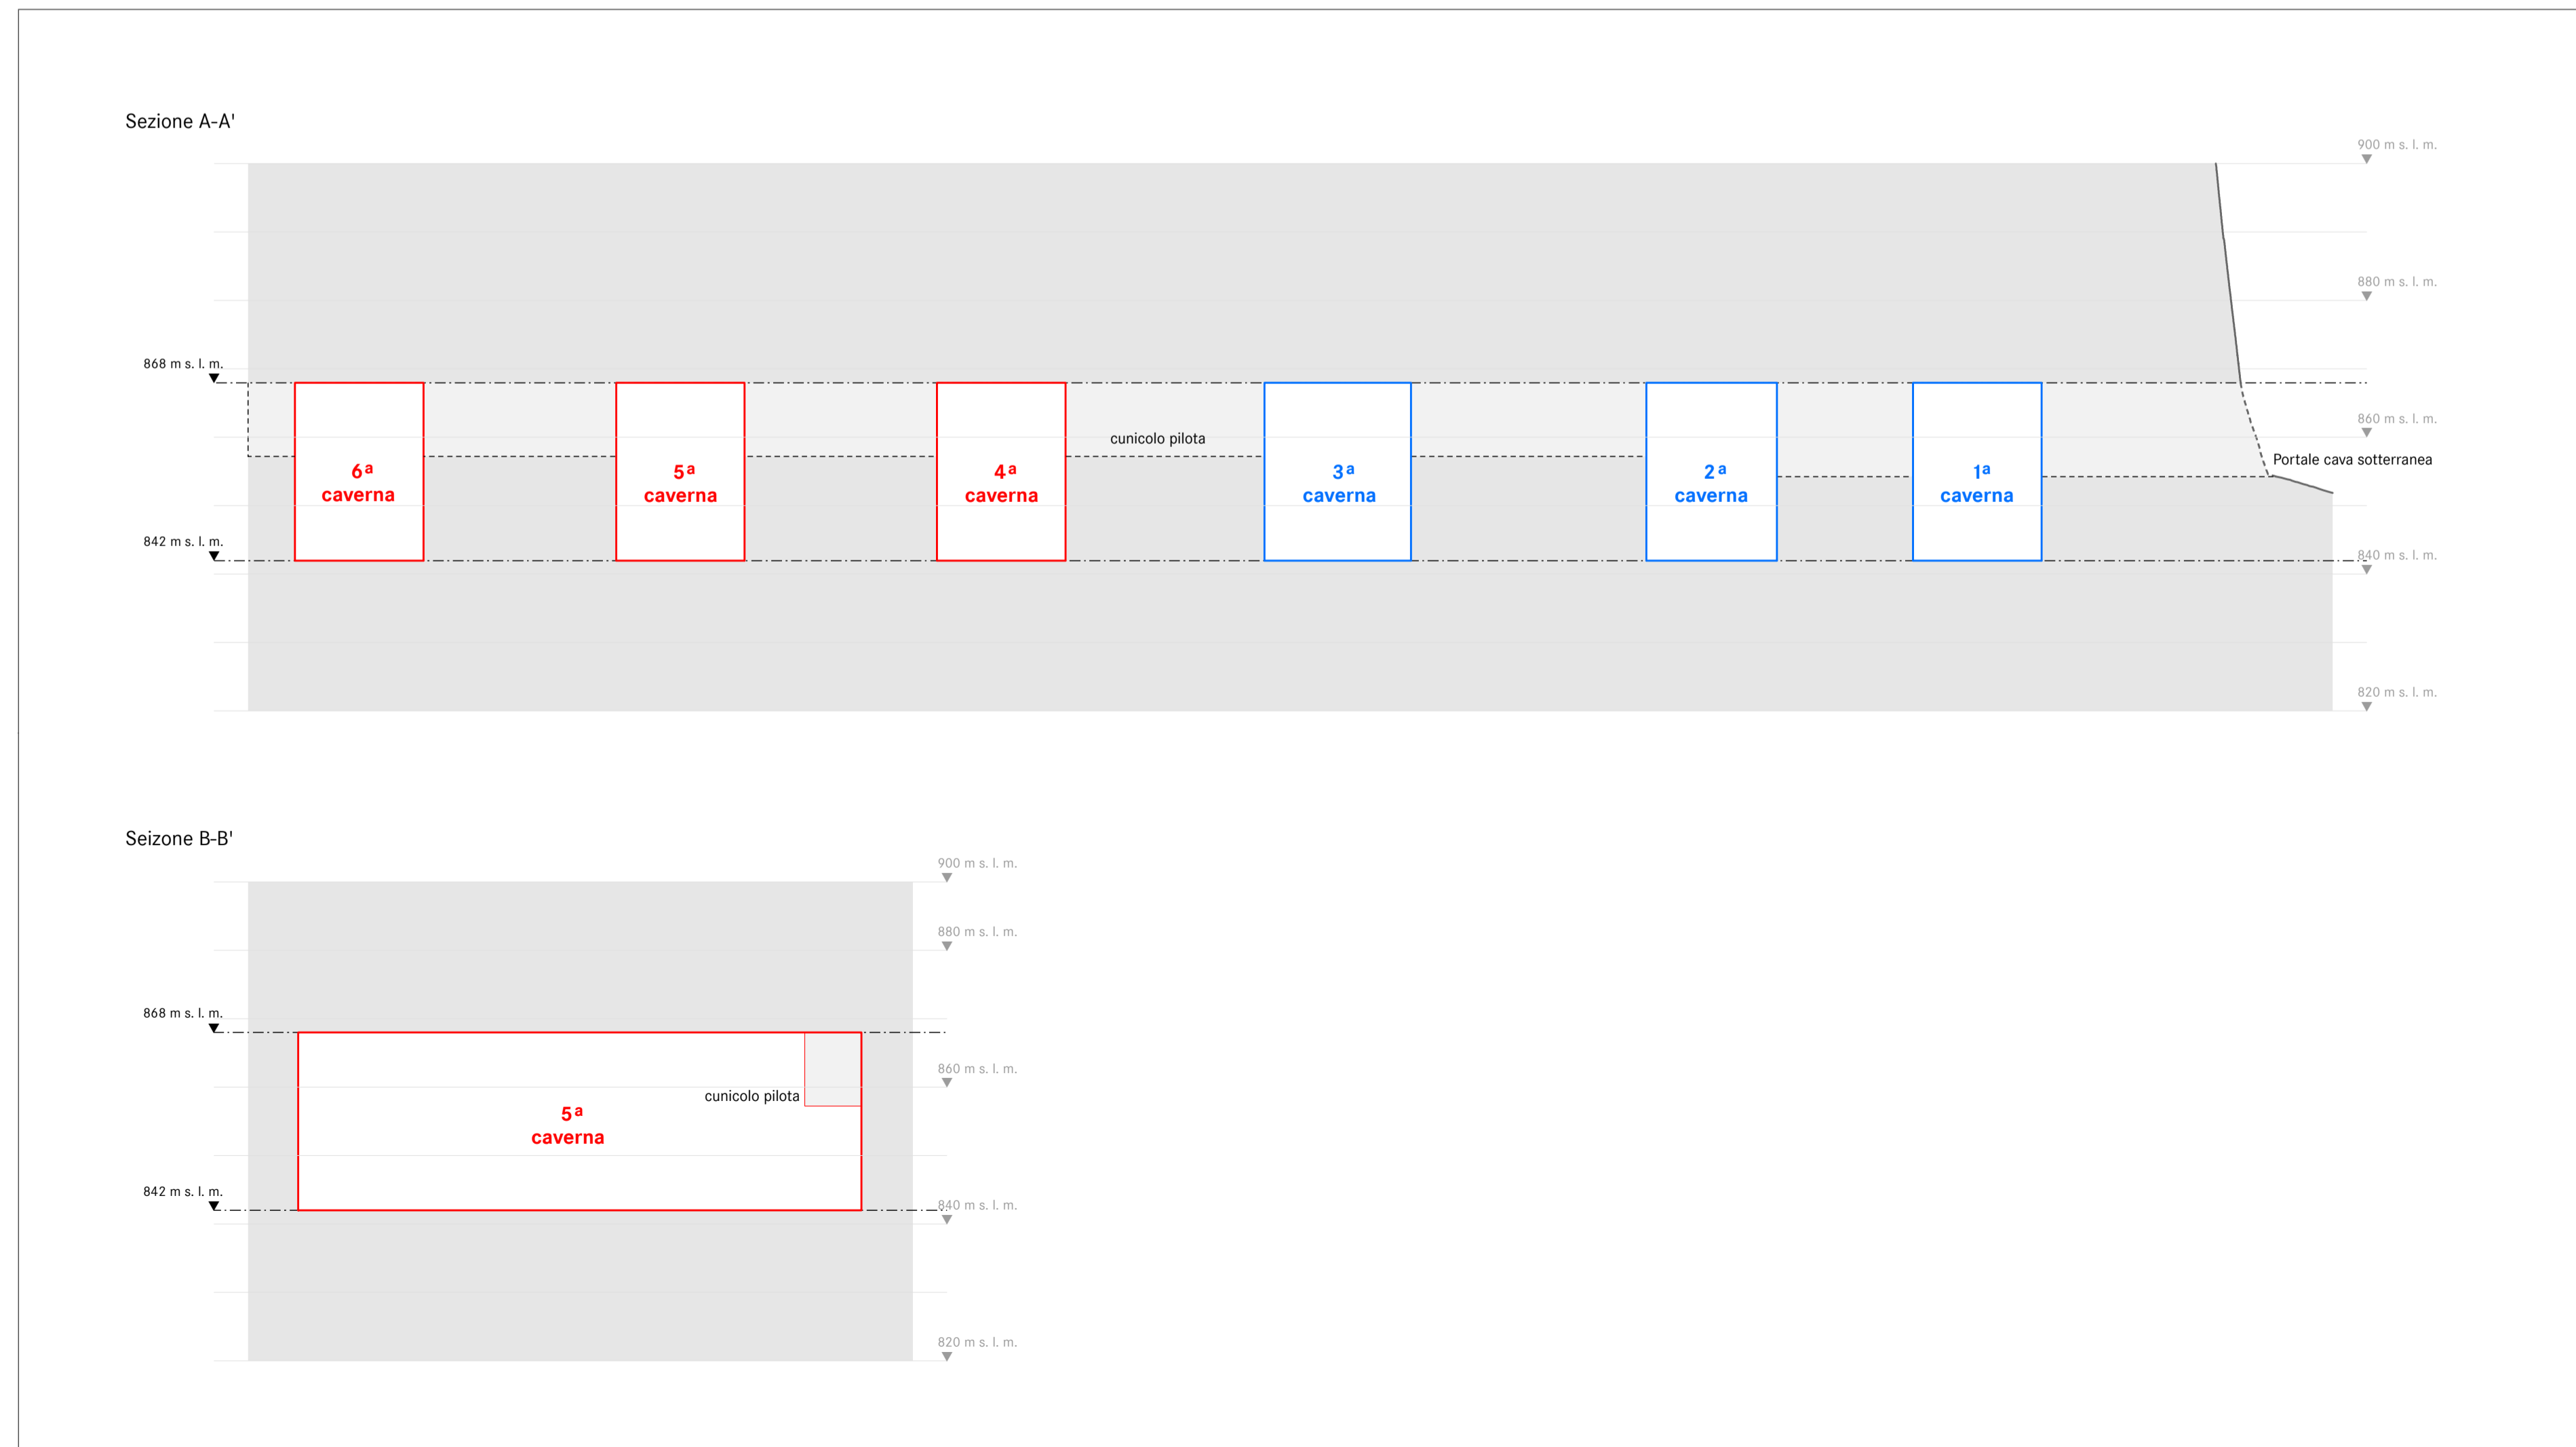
Sezione A-A'

900 m s. l. m.

880 m s. l. m.

868 m s. l. m.

860 m s. l. m.

cunicolo pilota

Portale cava sotterranea

6ª caverna

5ª caverna

4ª caverna

3ª caverna

2ª caverna

1ª caverna

842 m s. l. m.

840 m s. l. m.

820 m s. l. m.

Seizone B-B'

900 m s. l. m.

880 m s. l. m.

868 m s. l. m.

860 m s. l. m.

cunicolo pilota

5ª caverna

842 m s. l. m.

840 m s. l. m.

820 m s. l. m.